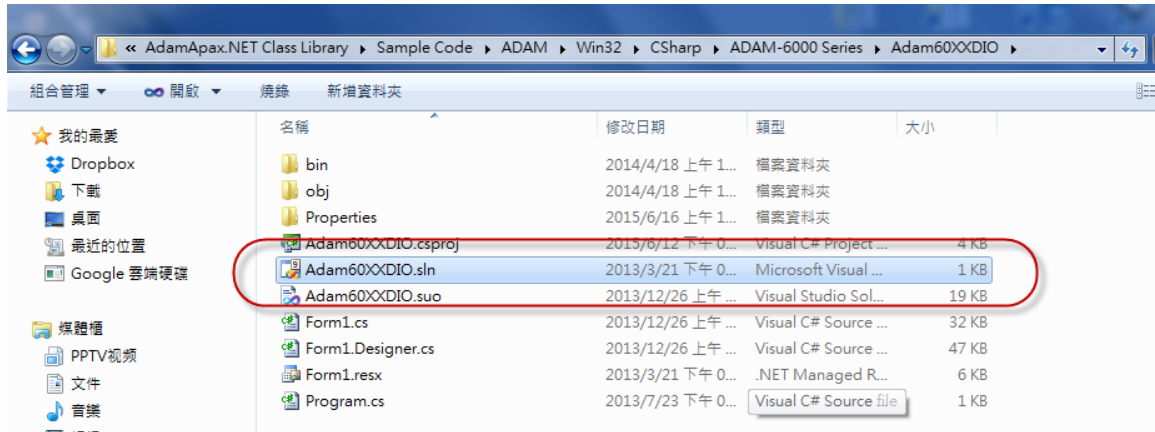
« AdamApax.NET Class Library ▸ Sample Code ▸ ADAM ▸ Win32 ▸ CSharp ▸ ADAM-6000 Series ▸ Adam60XXDIO ▸

組合管理 ▾ 開啟 ▾ 燒錄 新增資料夾

我的最愛
Dropbox
下載
桌面
最近的位置
Google 雲端硬碟

媒體櫃
PPTV视频
文件
音樂

| 名稱 | 修改日期 | 類型 | 大小 |
|---|---|---|---|
| bin | 2014/4/18 上午 1... | 檔案資料夾 | |
| obj | 2014/4/18 上午 1... | 檔案資料夾 | |
| Properties | 2015/6/16 上午 1... | 檔案資料夾 | |
| Adam60XXDIO.csproj | 2015/6/12 下午 0... | Visual C# Project ... | 4 KB |
| Adam60XXDIO.sln | 2013/3/21 下午 0... | Microsoft Visual ... | 1 KB |
| Adam60XXDIO.suo | 2013/12/26 上午 ... | Visual Studio Sol... | 19 KB |
| Form1.cs | 2013/12/26 上午 ... | Visual C# Source ... | 32 KB |
| Form1.Designer.cs | 2013/12/26 上午 ... | Visual C# Source ... | 47 KB |
| Form1.resx | 2013/3/21 下午 0... | .NET Managed R... | 6 KB |
| Program.cs | 2013/7/23 下午 0... | Visual C# Source file | 1 KB |